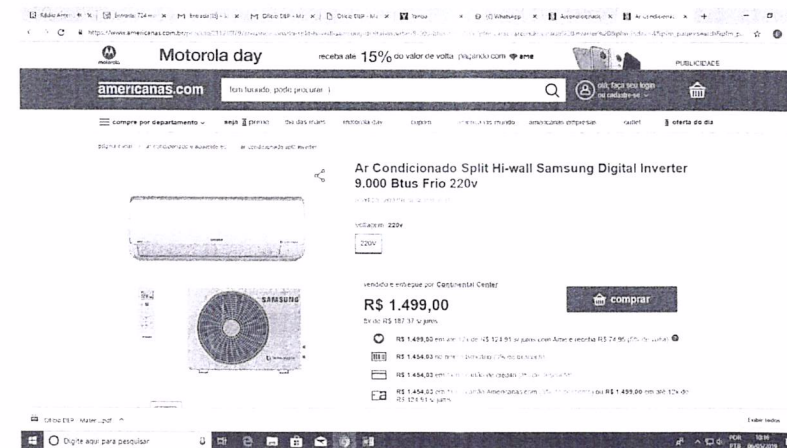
Motorola day

receba até 15% do valor de volta pagando com ame

PUBLICIDADE

americanas.com

tem tudo, pode procurar :)

olá, faça seu login ou cadastre-se

compre por departamento

seja premio

Ar Condicionado Split Hi-wall Samsung Digital Inverter 9.000 Btus Frio 220v

voltagem: 220v

220V

SAMSUNG

vendido e entregue por Continental Center

R$ 1.499,00

comprar

R$ 1.454,03

R$ 1.454,03

R$ 1.454,03

R$ 1.499,00

Digite aqui para pesquisar